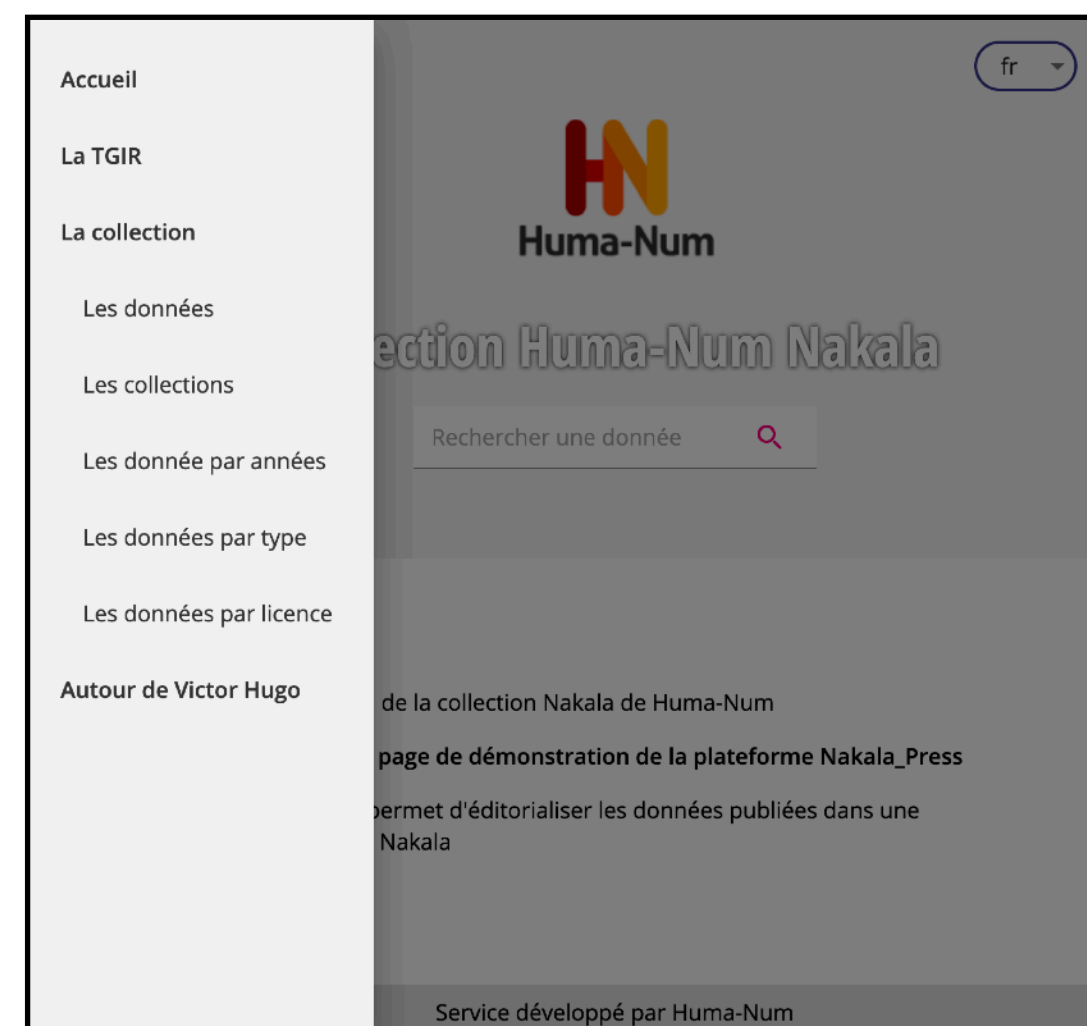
Accueil

La TGIR

La collection

Les données

Les collections

Les donnée par années

Les données par type

Les données par licence

Autour de Victor Hugo

fr

HN
Huma-Num

ection Huma-Num Nakala

Rechercher une donnée

de la collection Nakala de Huma-Num

page de démonstration de la plateforme Nakala_Press

permet d'éditorialiser les données publiées dans une Nakala

Service développé par Huma-Num